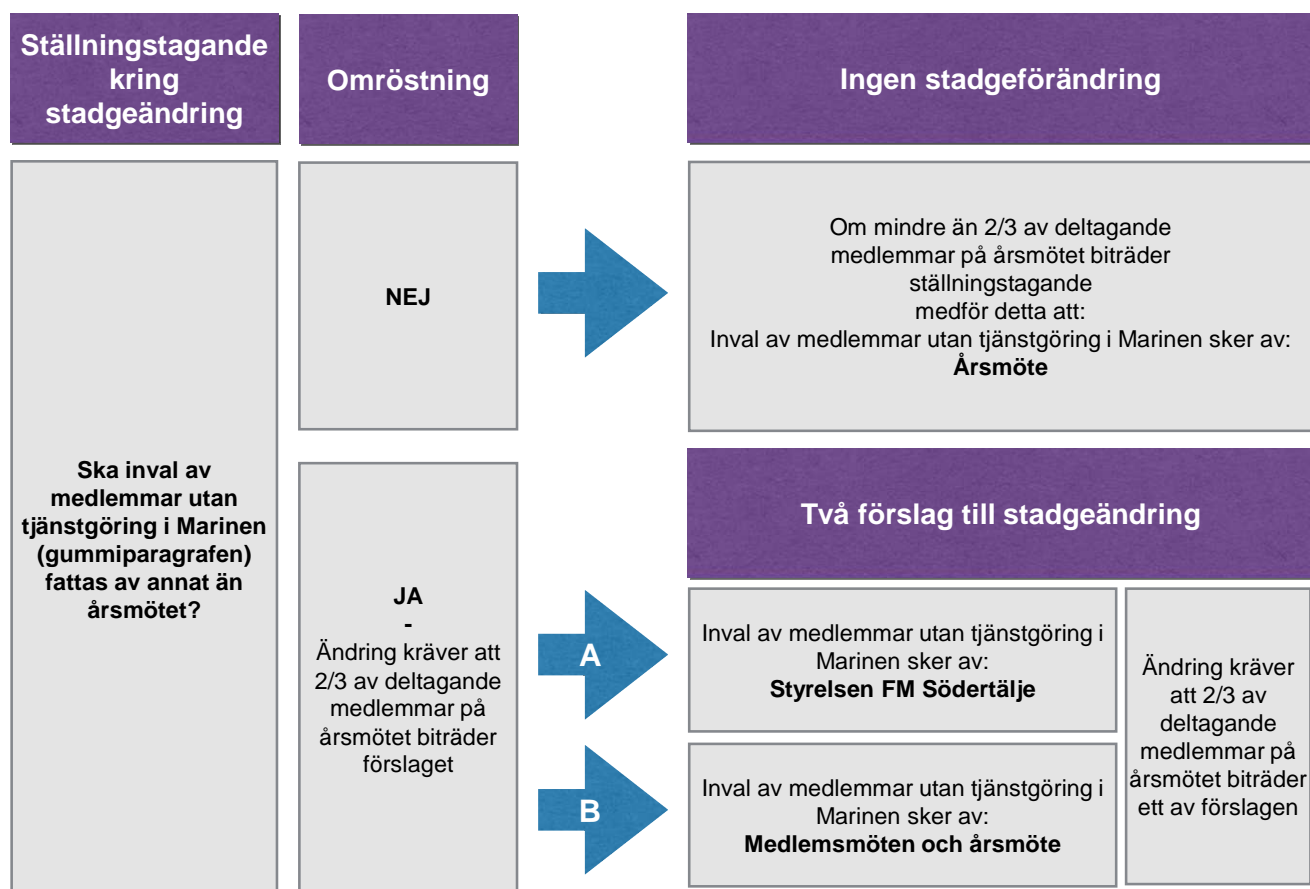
Ställningstagande kring stadgeändring

Omröstning

Ingen stadgeförändring

Ska inval av medlemmar utan tjänstgöring i Marinen (gummiparagrafen) fattas av annat än årsmötet?

NEJ

Om mindre än 2/3 av deltagande medlemmar på årsmötet biträder ställningstagande medför detta att:
Inval av medlemmar utan tjänstgöring i Marinen sker av:
**Årsmöte**

Två förslag till stadgeändring

JA
-
Ändring kräver att 2/3 av deltagande medlemmar på årsmötet biträder förslaget

A

Inval av medlemmar utan tjänstgöring i Marinen sker av:
**Styrelsen FM Södertälje**

B

Inval av medlemmar utan tjänstgöring i Marinen sker av:
**Medlemsmöten och årsmöte**

Ändring kräver att 2/3 av deltagande medlemmar på årsmötet biträder ett av förslagen